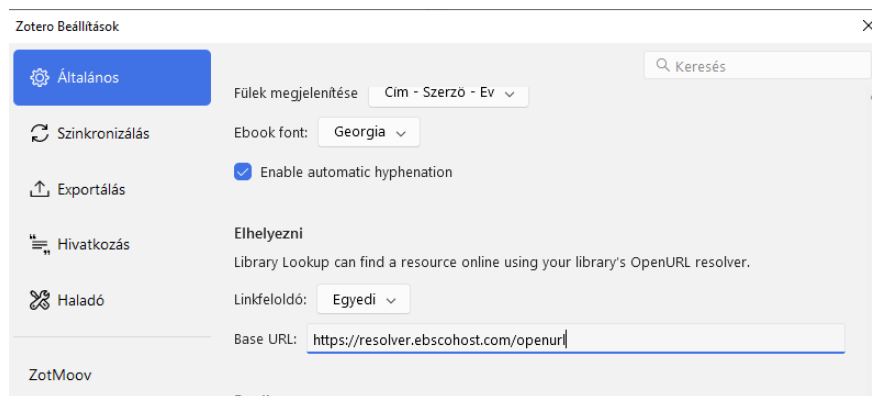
Zotero Beállítások

Általános

Szinkronizálás

Exportálás

Hivatkozás

Haladó

ZotMoov

Keresés

Fülek megjelenítése Cím - Szerző - Év

Ebook font: Georgia

Enable automatic hyphenation

Elhelyezni

Library Lookup can find a resource online using your library's OpenURL resolver.

Linkfeloldó: Egyedi

Base URL: https://resolver.ebscohost.com/openurl